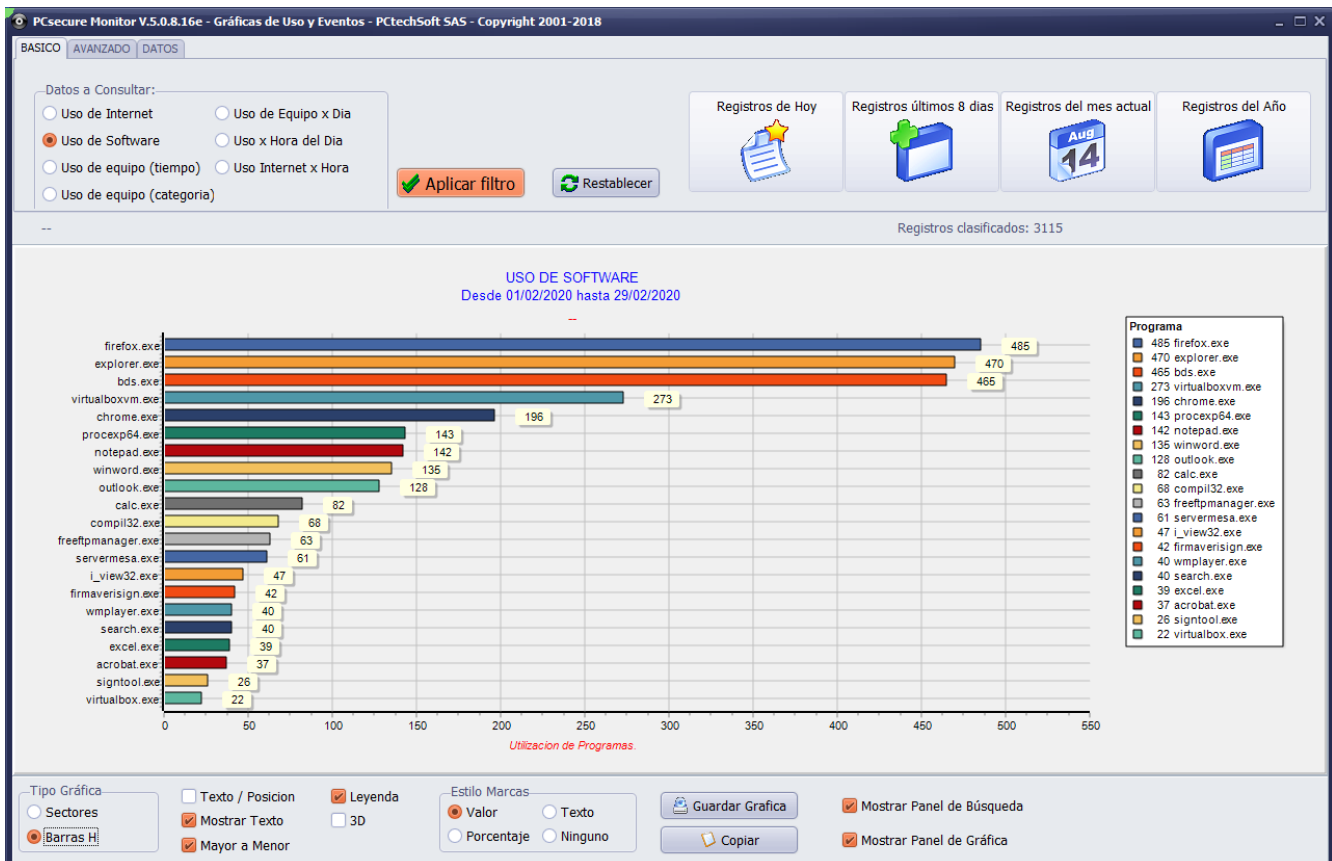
PCsecure Monitor V.5.0.8.16e - Gráficas de Uso y Eventos - PCtechSoft SAS - Copyright 2001-2018

BASICO AVANZADO DATOS

Datos a Consultar:
Uso de Internet
Uso de Software
Uso de equipo (tiempo)
Uso de equipo (categoria)
Uso de Equipo x Dia
Uso x Hora del Dia
Uso Internet x Hora

Aplicar filtro
Restablecer

Registros de Hoy
Registros últimos 8 dias
Registros del mes actual
Aug 14
Registros del Año

--
Registros clasificados: 3115

USO DE SOFTWARE
Desde 01/02/2020 hasta 29/02/2020
--

| Programa | Valor |
|---|---|
| firefox.exe | 485 |
| explorer.exe | 470 |
| bds.exe | 465 |
| virtualboxvm.exe | 273 |
| chrome.exe | 196 |
| procexp64.exe | 143 |
| notepad.exe | 142 |
| winword.exe | 135 |
| outlook.exe | 128 |
| calc.exe | 82 |
| compil32.exe | 68 |
| freeftpmanager.exe | 63 |
| servermesa.exe | 61 |
| i_view32.exe | 47 |
| firmaverisign.exe | 42 |
| wmplayer.exe | 40 |
| search.exe | 40 |
| excel.exe | 39 |
| acrobat.exe | 37 |
| signtool.exe | 26 |
| virtualbox.exe | 22 |

0 50 100 150 200 250 300 350 400 450 500 550
Utilizacion de Programas.

Programa
485 firefox.exe
470 explorer.exe
465 bds.exe
273 virtualboxvm.exe
196 chrome.exe
143 procexp64.exe
142 notepad.exe
135 winword.exe
128 outlook.exe
82 calc.exe
68 compil32.exe
63 freeftpmanager.exe
61 servermesa.exe
47 i_view32.exe
42 firmaverisign.exe
40 wmplayer.exe
40 search.exe
39 excel.exe
37 acrobat.exe
26 signtool.exe
22 virtualbox.exe

Tipo Gráfica
Sectores
Barras H
Texto / Posicion
Mostrar Texto
Mayor a Menor
Leyenda
3D
Estilo Marcas
Valor
Porcentaje
Texto
Ninguno
Guardar Grafica
Copiar
Mostrar Panel de Búsqueda
Mostrar Panel de Gráfica